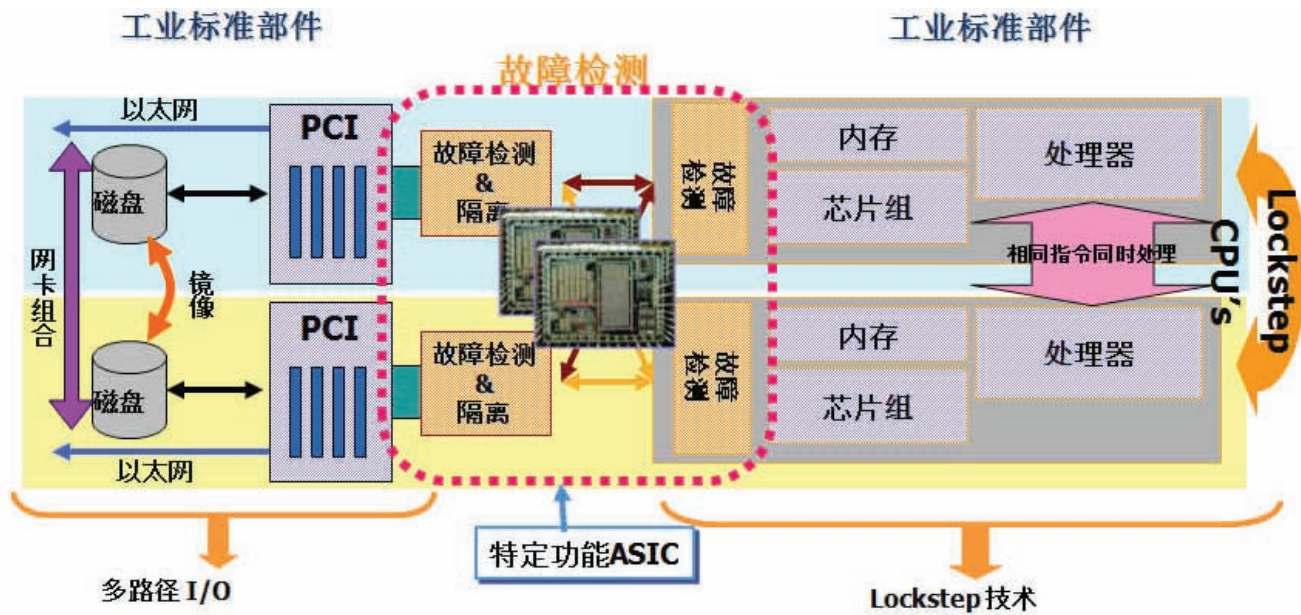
工业标准部件

工业标准部件

故障检测

以太网

PCI

磁盘

网卡组合

镜像

故障检测 & 隔离

故障检测

内存

处理器

芯片组

相同指令同时处理

Lockstep CPU's

PCI

磁盘

故障检测 & 隔离

故障检测

内存

处理器

芯片组

以太网

多路径 I/O

特定功能ASIC

Lockstep技术